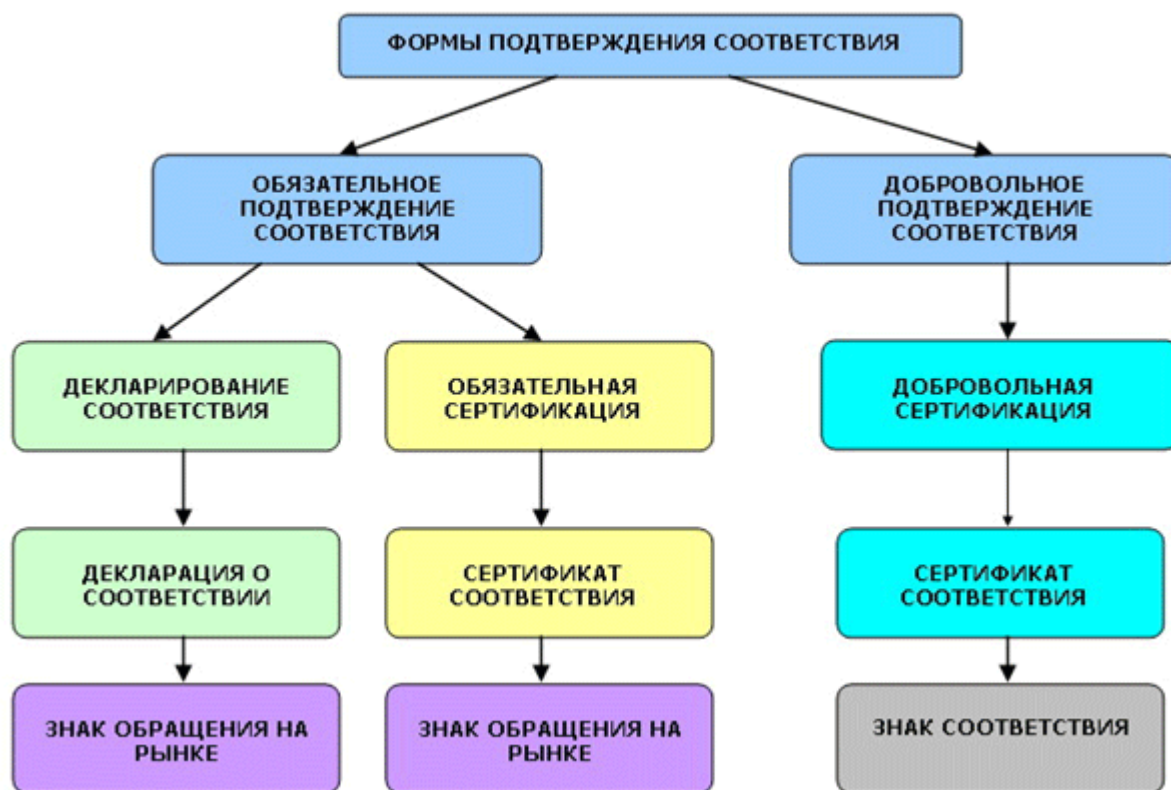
ФОРМЫ ПОДТВЕРЖДЕНИЯ СООТВЕТСТВИЯ

ОБЯЗАТЕЛЬНОЕ ПОДТВЕРЖДЕНИЕ СООТВЕТСТВИЯ

ДОБРОВОЛЬНОЕ ПОДТВЕРЖДЕНИЕ СООТВЕТСТВИЯ

ДЕКЛАРИРОВАНИЕ СООТВЕТСТВИЯ

ОБЯЗАТЕЛЬНАЯ СЕРТИФИКАЦИЯ

ДОБРОВОЛЬНАЯ СЕРТИФИКАЦИЯ

ДЕКЛАРАЦИЯ О СООТВЕТСТВИИ

СЕРТИФИКАТ СООТВЕТСТВИЯ

СЕРТИФИКАТ СООТВЕТСТВИЯ

ЗНАК ОБРАЩЕНИЯ НА РЫНКЕ

ЗНАК ОБРАЩЕНИЯ НА РЫНКЕ

ЗНАК СООТВЕТСТВИЯ